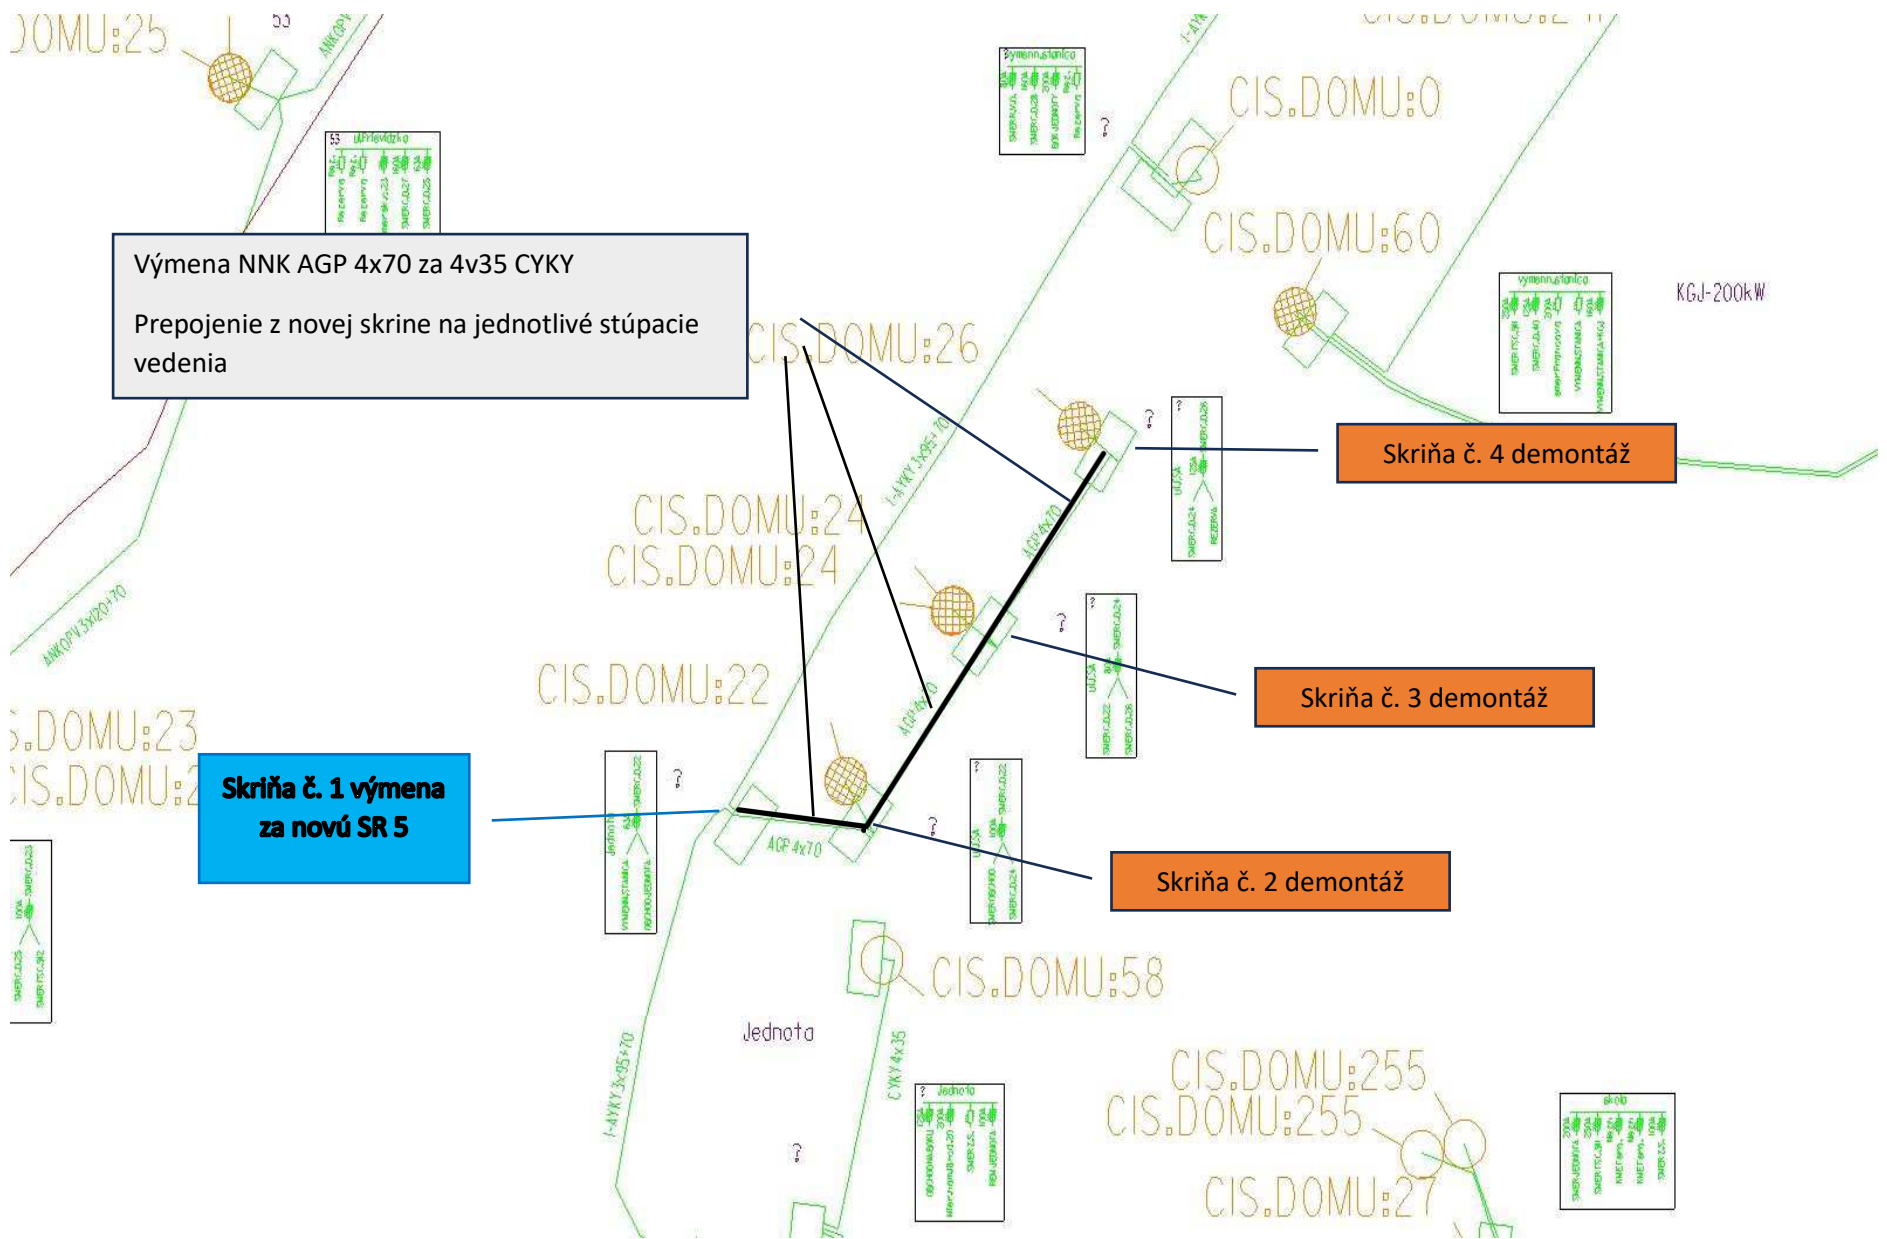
DOMU:25

ANKOPV

CIS.DOMU:0

CIS.DOMU:60

KGJ-200kW

Výmena NNK AGP 4x70 za 4v35 CYKY

Prepojenie z novej skrine na jednotlivé stúpacie vedenia

CIS.DOMU:26

1-AYKY 3x95+70

Skriňa č. 4 demontáž

CIS.DOMU:24
CIS.DOMU:24

AGP 4x70

ANKOPV 3x120+70

CIS.DOMU:22

Skriňa č. 3 demontáž

.DOMU:23
CIS.DOMU:2

Skriňa č. 1 výmena za novú SR 5

AGP 4x70

Skriňa č. 2 demontáž

CIS.DOMU:58

Jednota

1-AYKY 3x95+70

CYKY 4x35

CIS.DOMU:255
CIS.DOMU:255

CIS.DOMU:27